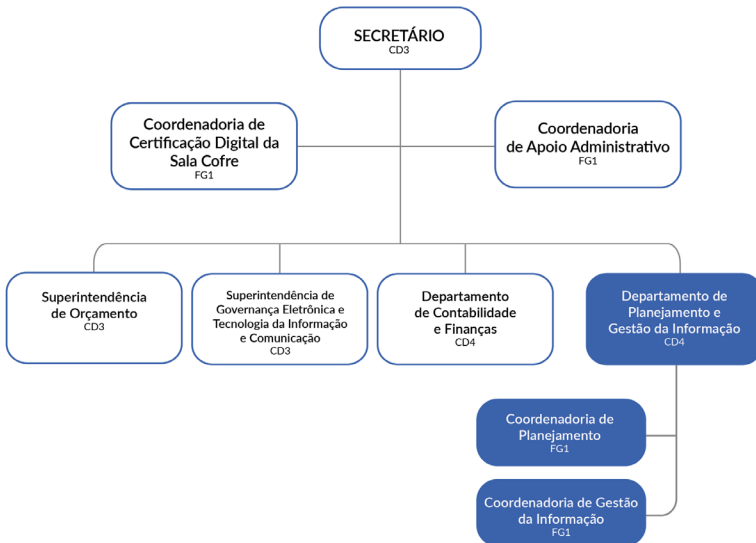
SECRETÁRIO
CD3

Coordenadoria de Certificação Digital da Sala Cofre
FG1

Coordenadoria de Apoio Administrativo
FG1

Superintendência de Orçamento
CD3

Superintendência de Governança Eletrônica e Tecnologia da Informação e Comunicação
CD3

Departamento de Contabilidade e Finanças
CD4

Departamento de Planejamento e Gestão da Informação
CD4

Coordenadoria de Planejamento
FG1

Coordenadoria de Gestão da Informação
FG1